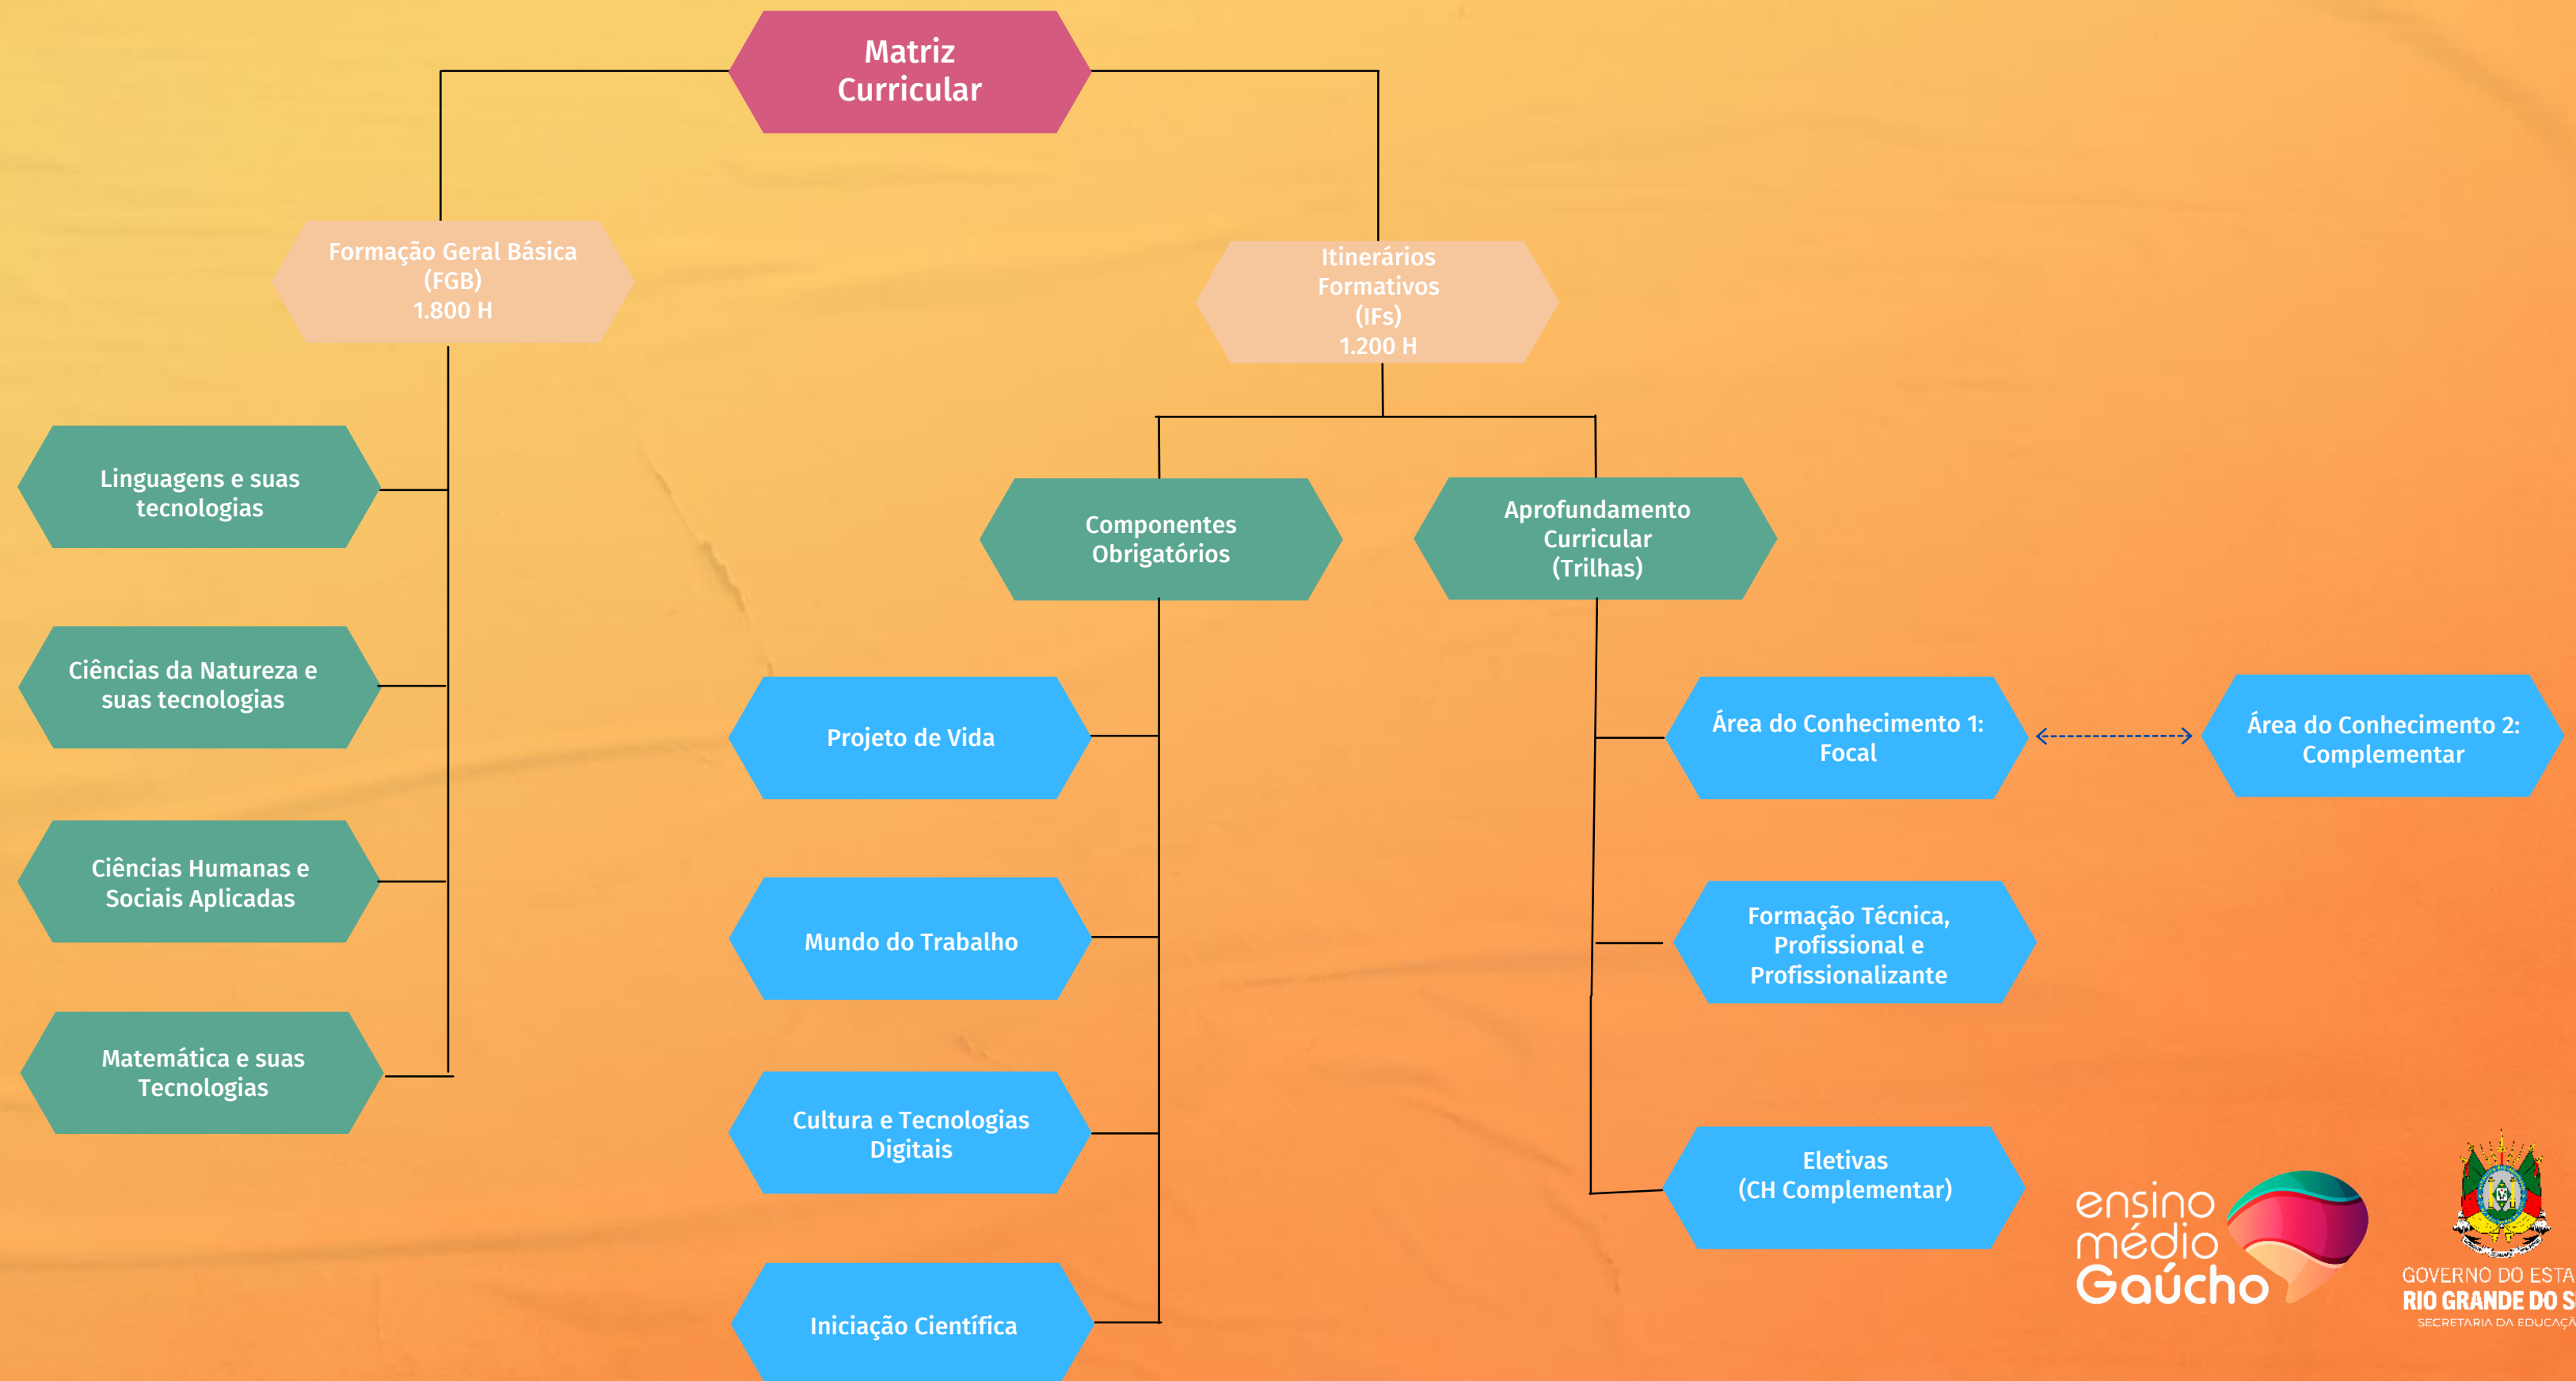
Matriz Curricular

Formação Geral Básica (FGB) 1.800 H

Itinerários Formativos (IFs) 1.200 H

Linguagens e suas tecnologias

Ciências da Natureza e suas tecnologias

Ciências Humanas e Sociais Aplicadas

Matemática e suas Tecnologias

Componentes Obrigatórios

Aprofundamento Curricular (Trilhas)

Projeto de Vida

Mundo do Trabalho

Cultura e Tecnologias Digitais

Iniciação Científica

Área do Conhecimento 1: Focal

Área do Conhecimento 2: Complementar

Formação Técnica, Profissional e Profissionalizante

Eletivas (CH Complementar)

ensino médio Gaúcho

GOVERNO DO ESTA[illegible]
RIO GRANDE DO S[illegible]
SECRETARIA DA EDUCAÇ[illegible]